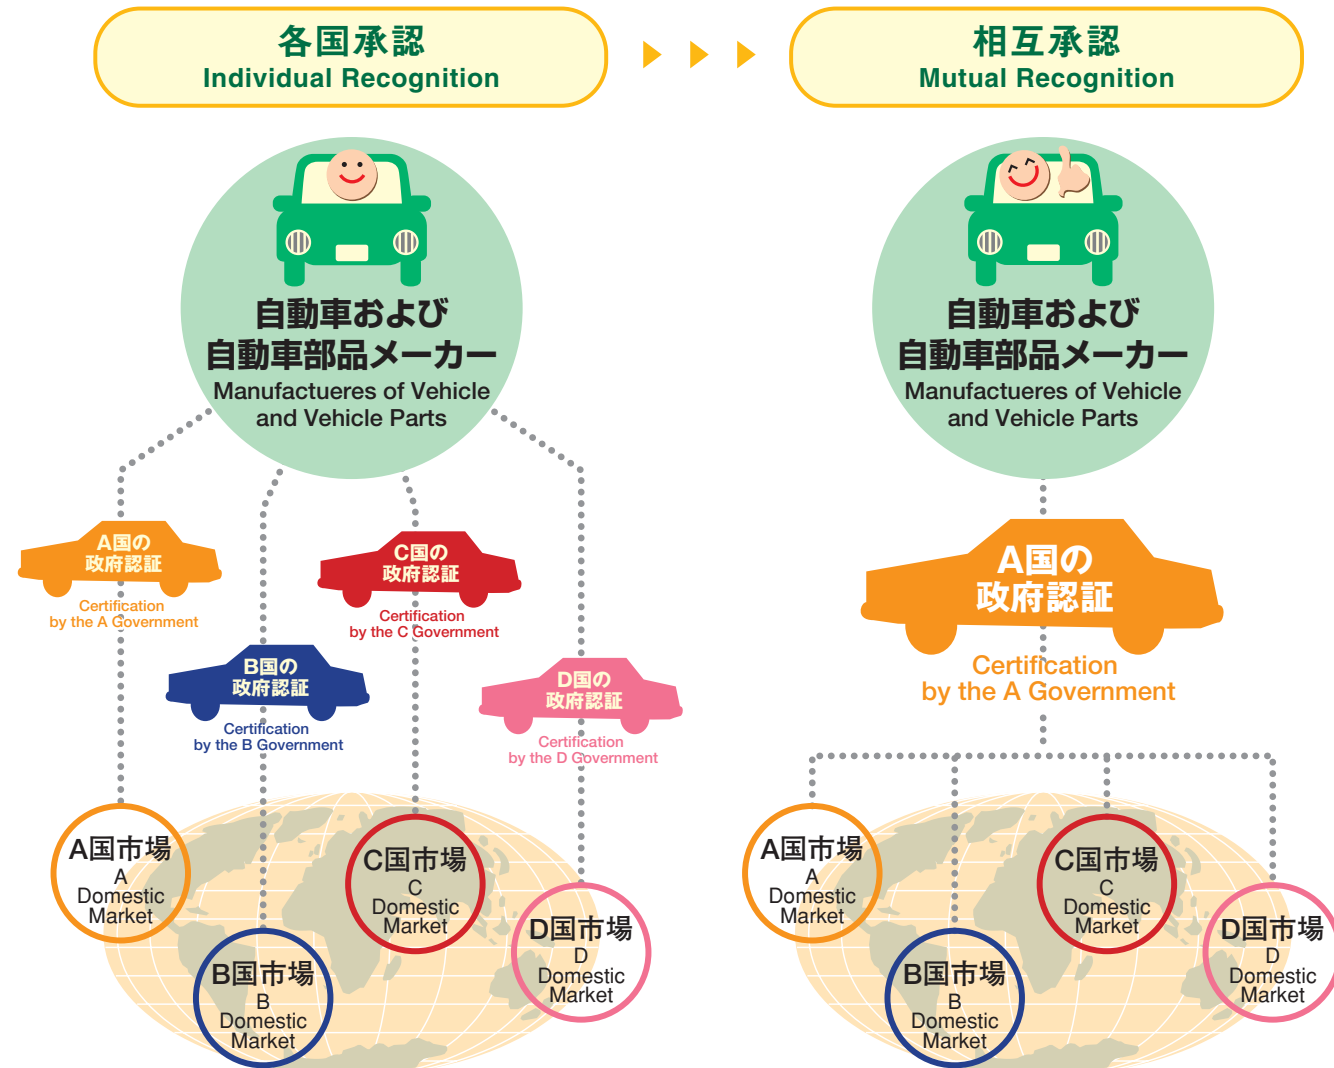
各国承認
Individual Recognition

相互承認
Mutual Recognition

自動車および
自動車部品メーカー
Manufactueres of Vehicle and Vehicle Parts

自動車および
自動車部品メーカー
Manufactueres of Vehicle and Vehicle Parts

A国の
政府認証
Certification
by the A Government

C国の
政府認証
Certification
by the C Government

B国の
政府認証
Certification
by the B Government

D国の
政府認証
Certification
by the D Government

A国の
政府認証
Certification
by the A Government

A国市場
A
Domestic
Market

C国市場
C
Domestic
Market

B国市場
B
Domestic
Market

D国市場
D
Domestic
Market

A国市場
A
Domestic
Market

C国市場
C
Domestic
Market

B国市場
B
Domestic
Market

D国市場
D
Domestic
Market